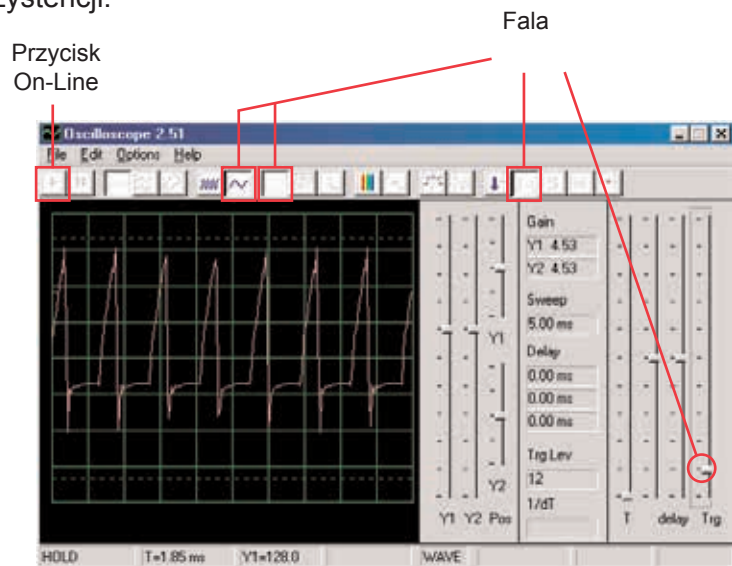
zystencji.

Fala

Przycisk On-Line

Oscilloscope 2.51

File Edit Options Help

Gain
Y1 4.53
Y2 4.53
Sweep
5.00 ms
Delay
0.00 ms
0.00 ms
0.00 ms
Trg Lev
12
1/dT

Y1
Y2
Y1 Y2 Pos
T delay Trg

HOLD T=1.85 ms Y1=128.0 WAVE